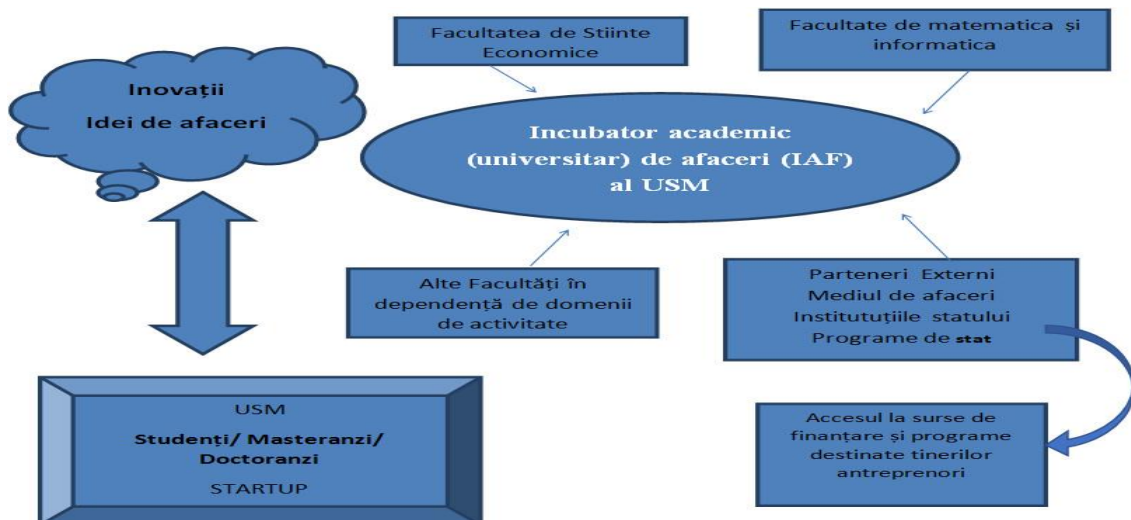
Inovații
Idei de afaceri

Facultatea de Stiinte Economice

Facultate de matematica și informatica

Incubator academic (universitar) de afaceri (IAF) al USM

Alte Facultăți în dependență de domenii de activitate

Parteneri Externi
Mediul de afaceri
Institutuțiile statului
Programe de stat

USM
Studenți/ Masteranzi/ Doctoranzi
STARTUP

Accesul la surse de finanțare și programe destinate tinerilor antreprenori